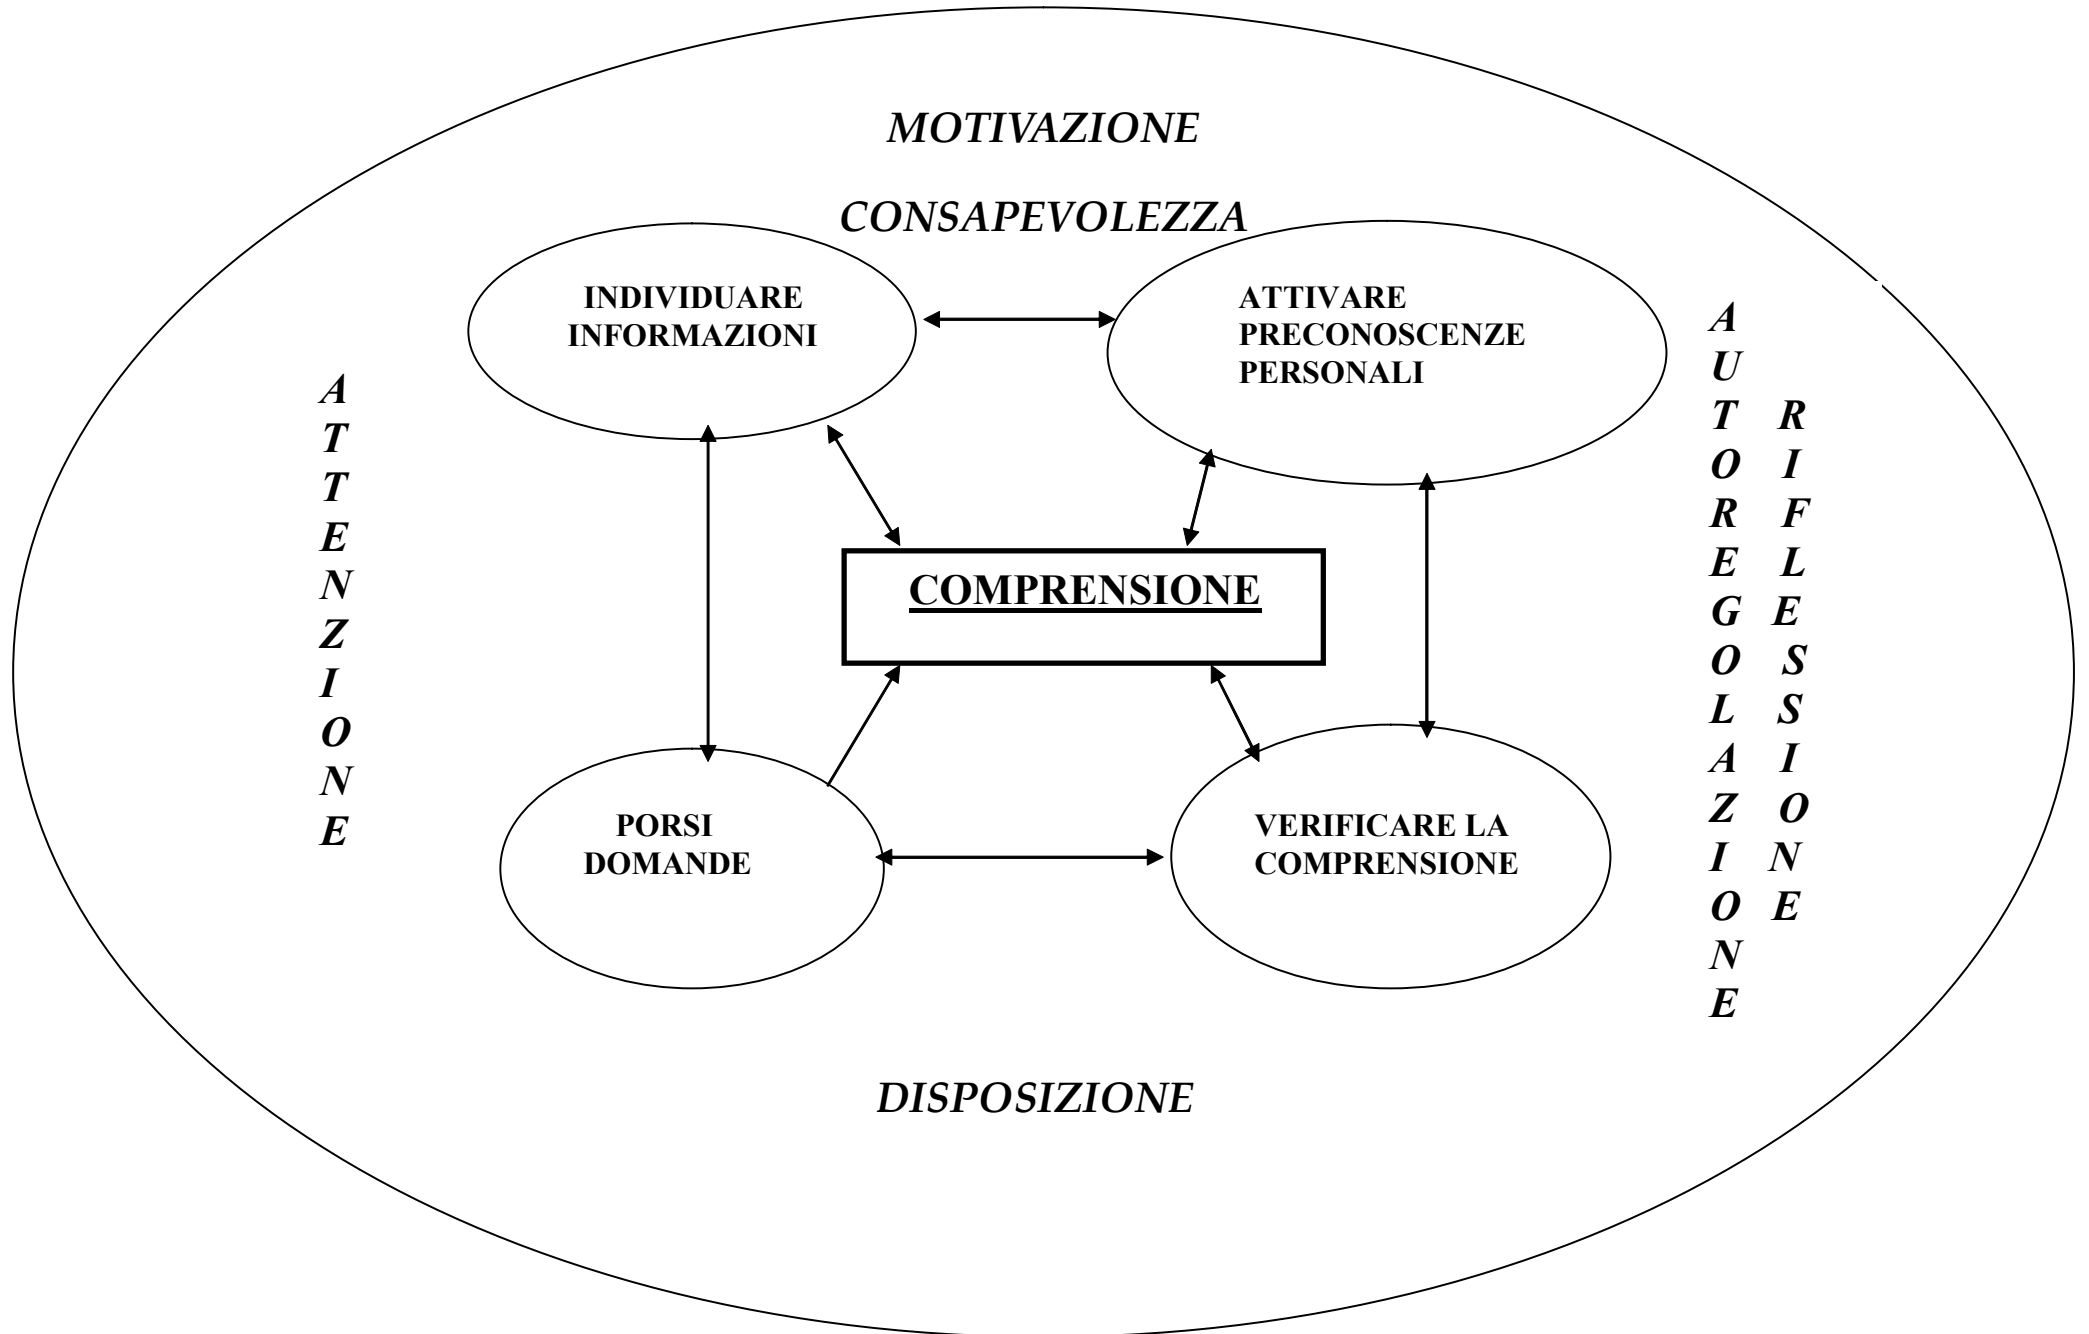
MOTIVAZIONE

CONSAPEVOLEZZA

INDIVIDUARE INFORMAZIONI

ATTIVARE PRECONOSCENZE PERSONALI

ATTENZIONE

AUTOREGOLAZIONE

RIFLESSIONE

COMPRENSIONE

PORSI DOMANDE

VERIFICARE LA COMPRENSIONE

DISPOSIZIONE